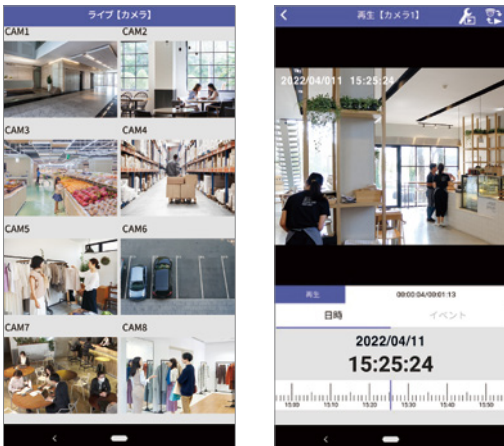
ライブ【カメラ】

CAM1

CAM2

CAM3

CAM4

CAM5

CAM6

CAM7

CAM8

再生【カメラ1】

2022/04/011 15:25:24

再生

09:00:04/09:01:13

日時

イベント

2022/04/11

15:25:24

15:00

15:10

15:20

15:30

15:40

15:50